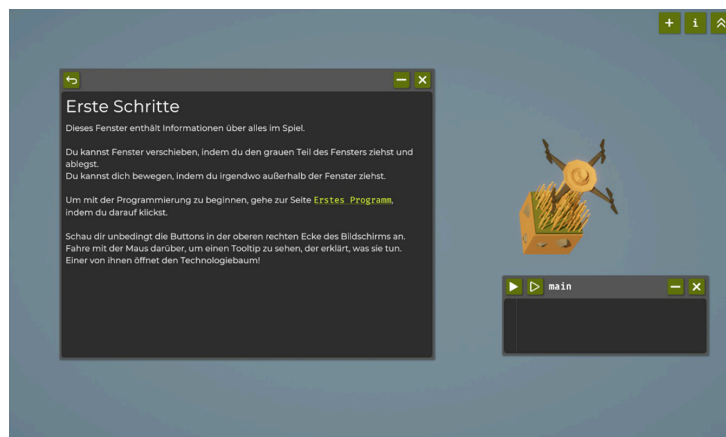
+ i

Erste Schritte

Dieses Fenster enthält Informationen über alles im Spiel.

Du kannst Fenster verschieben, indem du den grauen Teil des Fensters ziehst und ablegst.
Du kannst dich bewegen, indem du irgendwo außerhalb der Fenster ziehst.

Um mit der Programmierung zu beginnen, gehe zur Seite Erstes Programm, indem du darauf klickst.

Schau dir unbedingt die Buttons in der oberen rechten Ecke des Bildschirms an. Fahre mit der Maus darüber, um einen Tooltip zu sehen, der erklärt, was sie tun. Einer von ihnen öffnet den Technologiebaum!

main